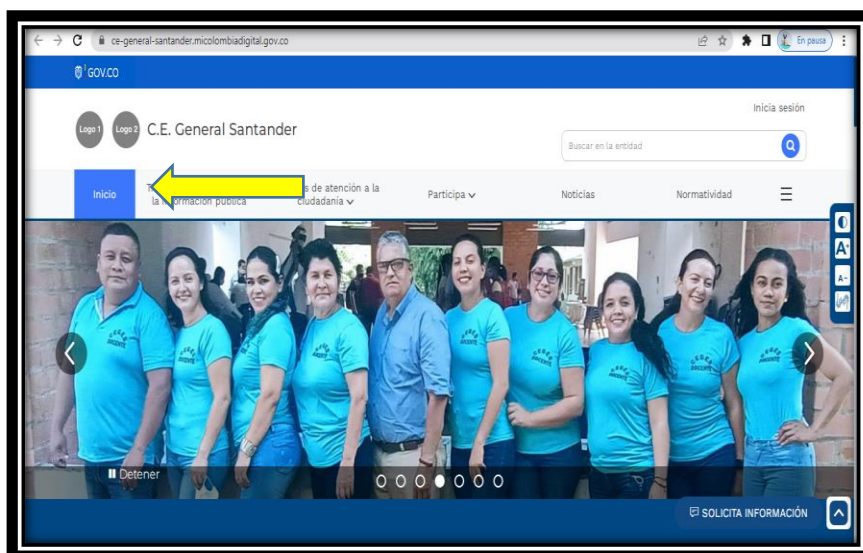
ce-general-santander.micolombiadigital.gov.co

En pausa

GOV.CO

Inicia sesión

Logo 1 Logo 2 C.E. General Santander

Buscar en la entidad

Inicio

T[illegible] la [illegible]rmación pública

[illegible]s de atención a la ciudadanía

Participa

Noticias

Normatividad

A+

A-

Detener

SOLICITA INFORMACIÓN